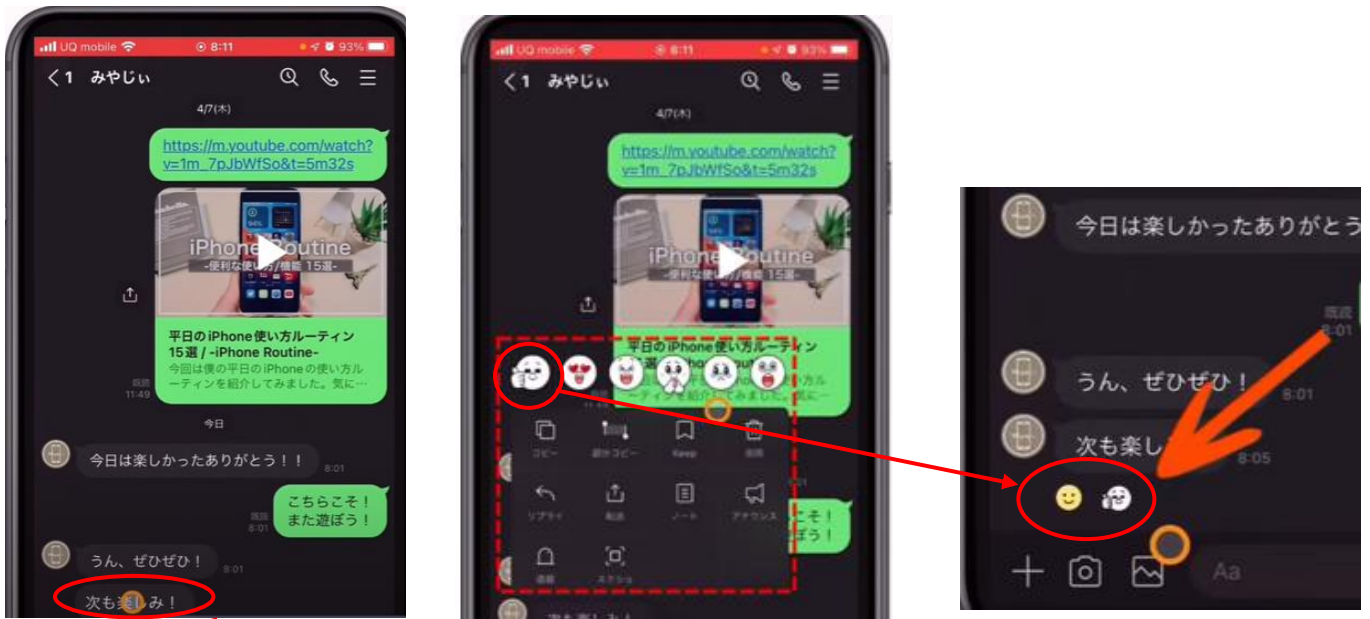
UQ mobile 8:11 93%
< 1 みやじぃ
4/7(木)
https://m.youtube.com/watch?v=1m_7pJbWfSo&t=5m32s
iPhone Routine
-便利な使い方/機能 15選-
平日のiPhone使い方ルーティン15選 / -iPhone Routine-
今回は僕の平日のiPhoneの使い方ルーティンを紹介してみました。気に…
既読 11:49
今日
今日は楽しかったありがとう！！ 8:01
こちらこそ！また遊ぼう！ 既読 8:01
うん、ぜひぜひ！ 8:01
次も楽しみ！

UQ mobile 8:11 93%
< 1 みやじぃ
4/7(木)
https://m.youtube.com/watch?v=1m_7pJbWfSo&t=5m32s
iPhone Routine
-便利な使い方/機能 15選-
平日のiPhone使い方ルーティン15選
コピー
部分コピー
Keep
削除
リプライ
転送
ノート
アナウンス
通報
スクショ
こそ！
ぼう！

今日は楽しかったありがとう
既読 8:01
うん、ぜひぜひ！ 8:01
次も楽し 8:05
Aa